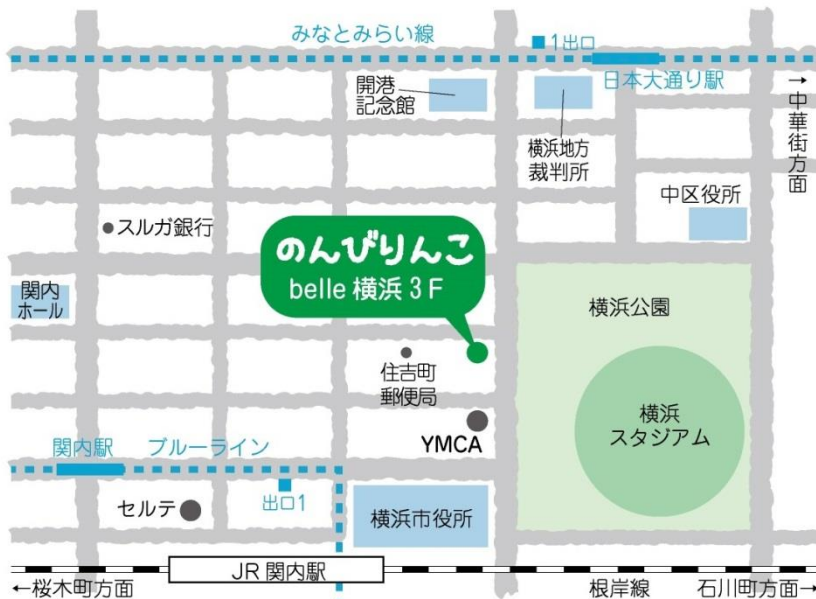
みなとみらい線

1出口

日本大通り駅

→中華街方面

開港記念館

横浜地方裁判所

中区役所

スルガ銀行

のんびりんこ
belle 横浜 3F

関内ホール

横浜公園

住吉町郵便局

横浜スタジアム

YMCA

関内駅

ブルーライン

出口1

セルテ

横浜市役所

JR 関内駅

←桜木町方面

根岸線

石川町方面→